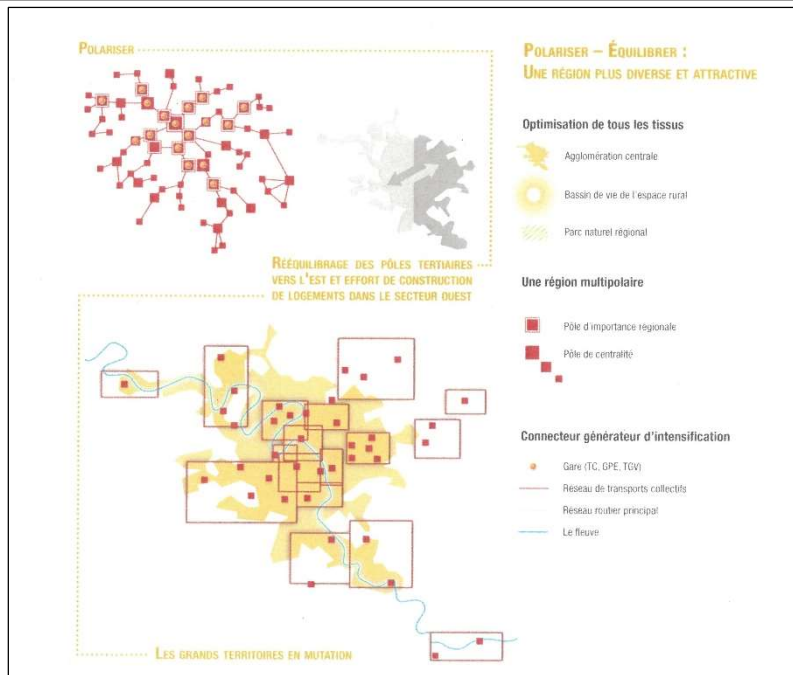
Polariser

Polariser – Équilibrer : Une région plus diverse et attractive

Optimisation de tous les tissus

Agglomération centrale

Bassin de vie de l'espace rural

Parc naturel régional

Rééquilibrage des pôles tertiaires vers l'est et effort de construction de logements dans le secteur ouest

Une région multipolaire

Pôle d'importance régionale

Pôle de centralité

Connecteur générateur d'intensification

Gare (TC, GPE, TGV)

Reseau de transports collectifs

Reseau routier principal

Le fleuve

Les grands territoires en mutation